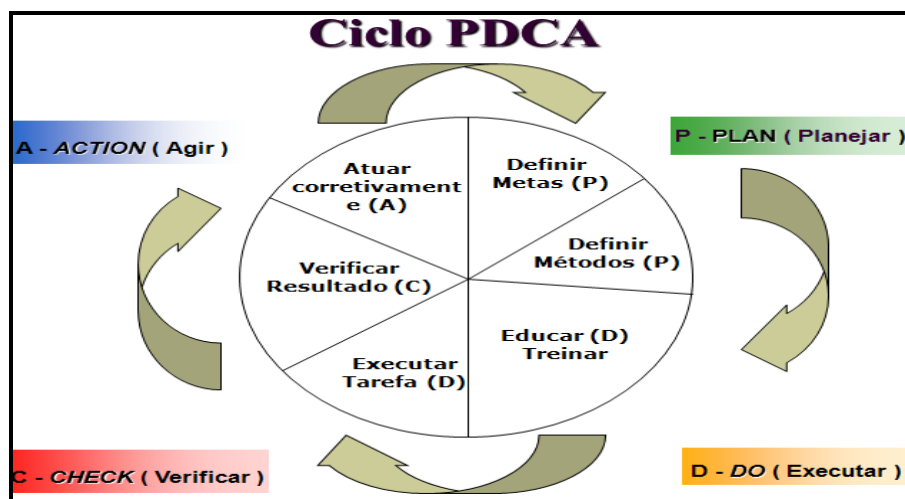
Ciclo PDCA

A - ACTION ( Agir )

P - PLAN ( Planejar )

Atuar corretivamente (A)

Definir Metas (P)

Definir Métodos (P)

Verificar Resultado (C)

Educar (D) Treinar

Executar Tarefa (D)

C - CHECK ( Verificar )

D - DO ( Executar )